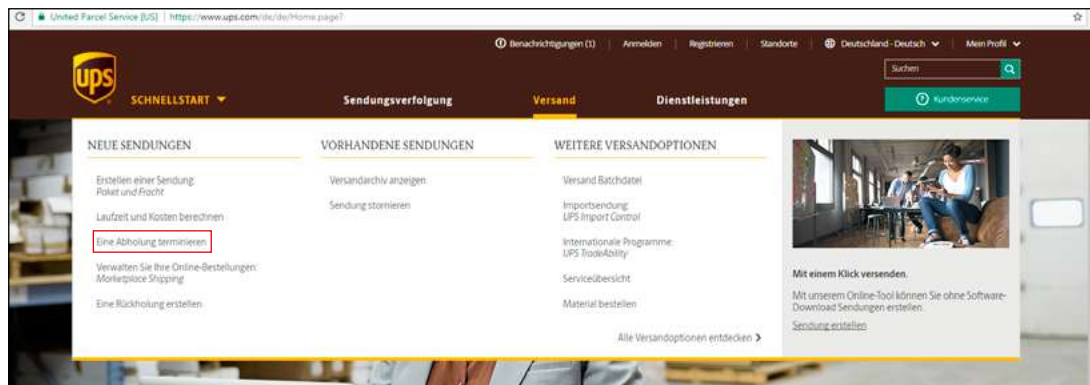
United Parcel Service [US] | https://www.ups.com/de/de/Home.page?

Benachrichtigungen (1) | Anmelden | Registrieren | Standorte | Deutschland - Deutsch | Mein Profil

Suchen

ups

SCHNELLSTART

Sendungsverfolgung

Versand

Dienstleistungen

Kundenservice

NEUE SENDUNGEN

Erstellen einer Sendung: Paket und Fracht

Laufzeit und Kosten berechnen

Eine Abholung terminieren

Verwalten Sie Ihre Online-Bestellungen: Marketplace Shipping

Eine Rückholung erstellen

VORHANDENE SENDUNGEN

Versandarchiv anzeigen

Sendung stornieren

WEITERE VERSANDOPTIONEN

Versand Batchdatei

Importsendung: UPS Import Control

Internationale Programme: UPS TradeAbility

Serviceübersicht

Material bestellen

Alle Versandoptionen entdecken

Mit einem Klick versenden.

Mit unserem Online-Tool können Sie ohne Software-Download Sendungen erstellen.

Sendung erstellen